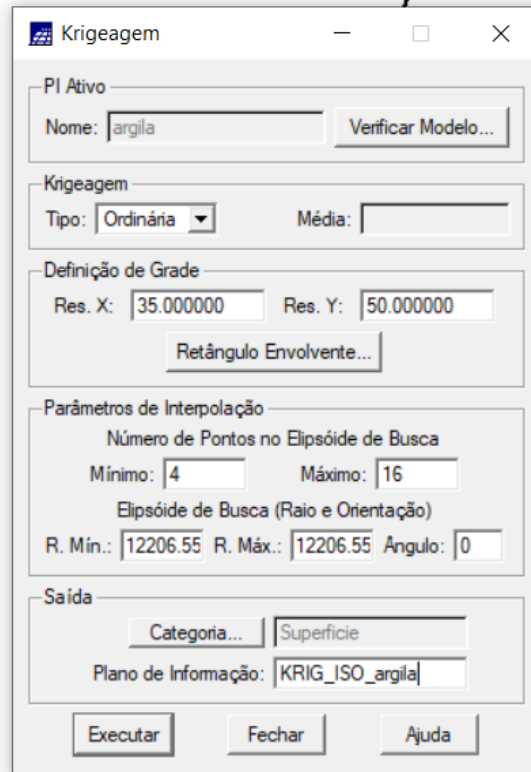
Krigeagem

PI Ativo
Nome: argila
Verificar Modelo...

Krigeagem
Tipo: Ordinária
Média:

Definição de Grade
Res. X: 35.000000
Res. Y: 50.000000
Retângulo Envolvente...

Parâmetros de Interpolação
Número de Pontos no Elipsóide de Busca
Mínimo: 4
Máximo: 16
Elipsóide de Busca (Raio e Orientação)
R. Mín.: 12206.55
R. Máx.: 12206.55
Ângulo: 0

Saída
Categoria...
Superficie
Plano de Informação: KRIG_ISO_argila

Executar
Fechar
Ajuda